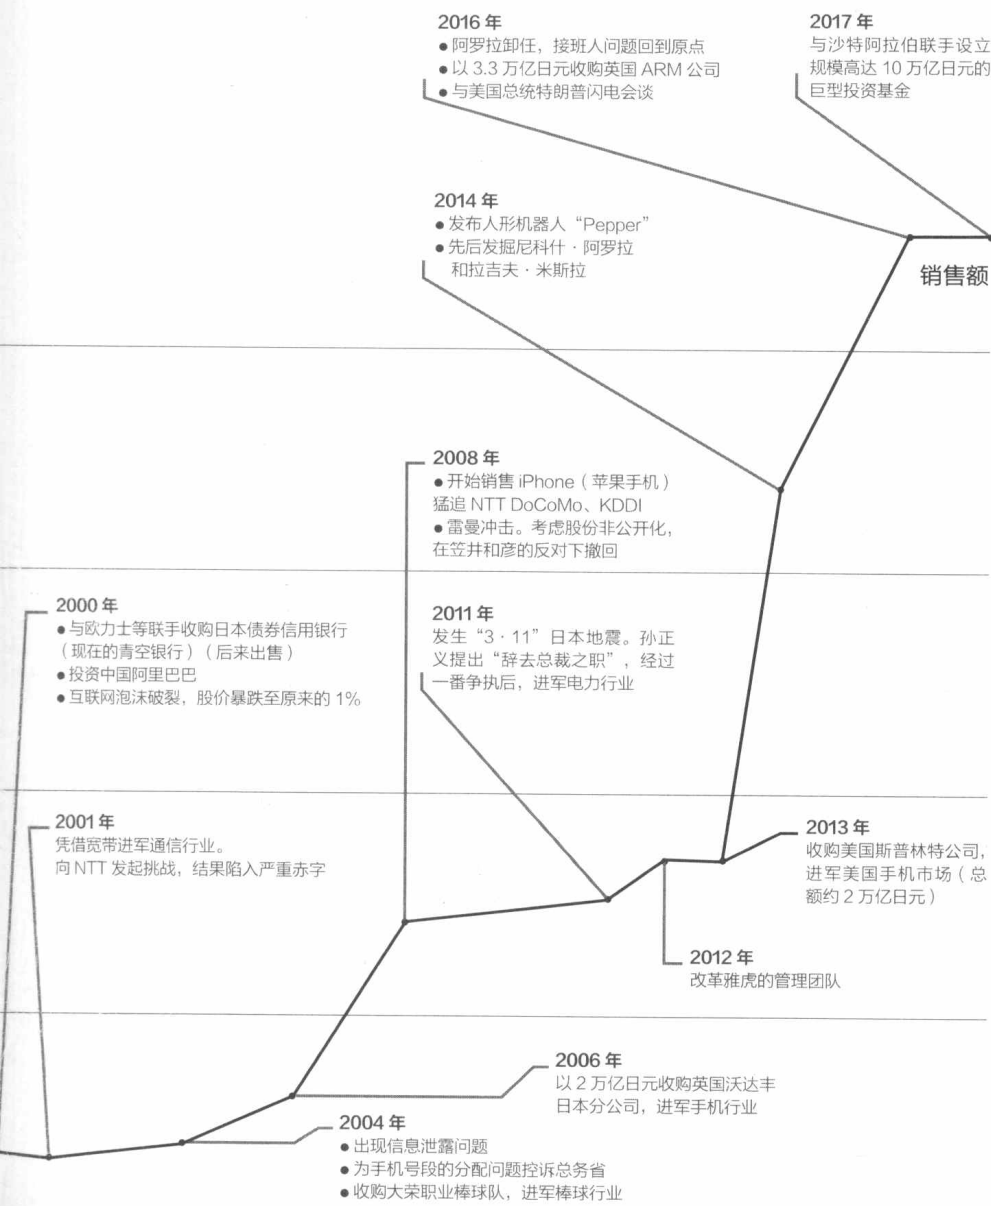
2016 年
● 阿罗拉卸任，接班人问题回到原点
● 以 3.3 万亿日元收购英国 ARM 公司
● 与美国总统特朗普闪电会谈

2017 年
与沙特阿拉伯联手设立规模高达 10 万亿日元的巨型投资基金

2014 年
● 发布人形机器人“Pepper”
● 先后发掘尼科什·阿罗拉和拉吉夫·米斯拉

销售额

2008 年
● 开始销售 iPhone（苹果手机）猛追 NTT DoCoMo、KDDI
● 雷曼冲击。考虑股份非公开化，在笠井和彦的反对下撤回

2000 年
● 与欧力士等联手收购日本债券信用银行（现在的青空银行）（后来出售）
● 投资中国阿里巴巴
● 互联网泡沫破裂，股价暴跌至原来的 1%

2011 年
发生“3·11”日本地震。孙正义提出“辞去总裁之职”，经过一番争执后，进军电力行业

2001 年
凭借宽带进军通信行业。向 NTT 发起挑战，结果陷入严重赤字

2013 年
收购美国斯普林特公司，进军美国手机市场（总额约 2 万亿日元）

2012 年
改革雅虎的管理团队

2006 年
以 2 万亿日元收购英国沃达丰日本分公司，进军手机行业

2004 年
● 出现信息泄露问题
● 为手机号段的分配问题控诉总务省
● 收购大荣职业棒球队，进军棒球行业